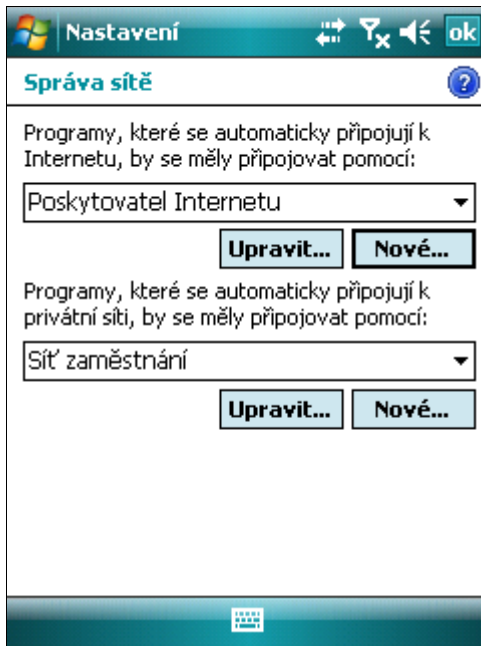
Nastavení

ok

Správa sítě

Programy, které se automaticky připojují k Internetu, by se měly připojovat pomocí:

Poskytovatel Internetu

Upravit...

Nové...

Programy, které se automaticky připojují k privátní síti, by se měly připojovat pomocí:

Síť zaměstnání

Upravit...

Nové...